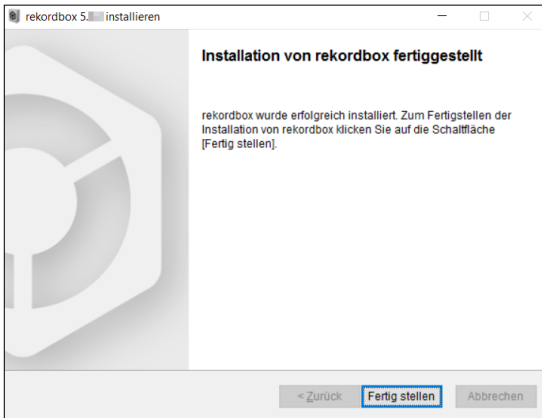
rekordbox 5.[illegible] installieren

Installation von rekordbox fertiggestellt

rekordbox wurde erfolgreich installiert. Zum Fertigstellen der Installation von rekordbox klicken Sie auf die Schaltfläche [Fertig stellen].

< Zurück
Fertig stellen
Abbrechen